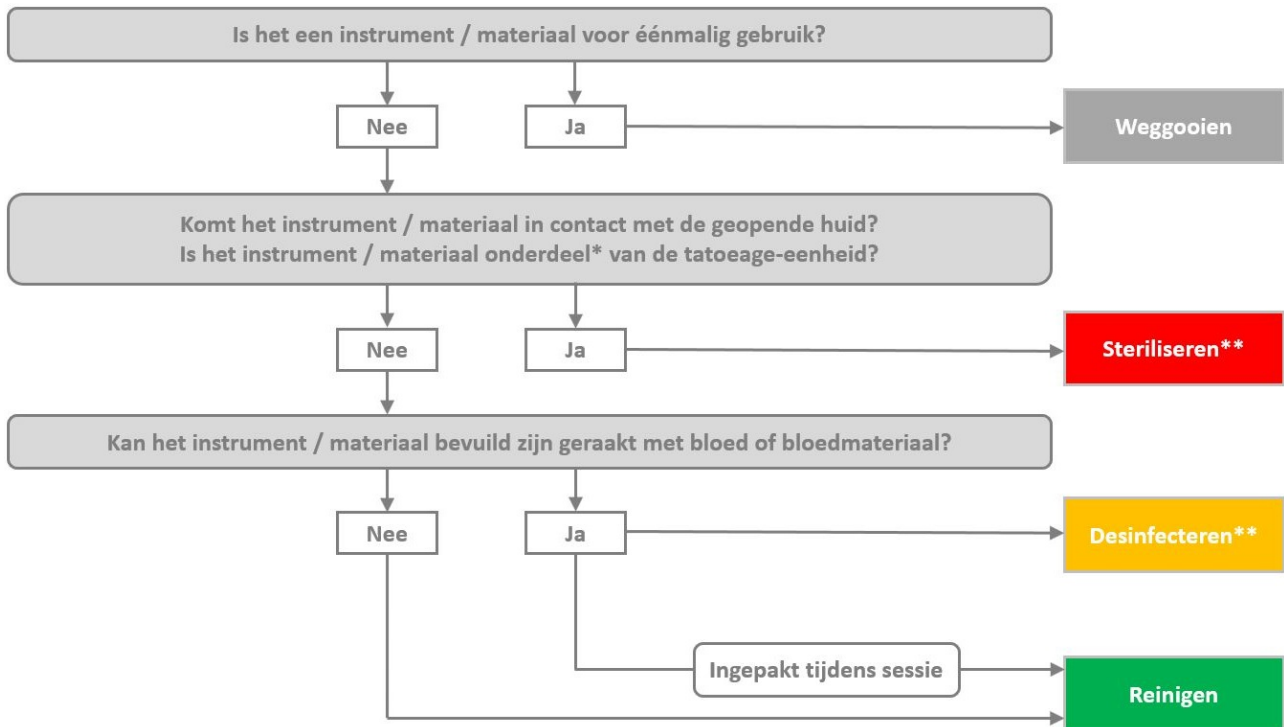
Is het een instrument / materiaal voor éénmalig gebruik?

Nee

Ja

Weggooien

Komt het instrument / materiaal in contact met de geopende huid?
Is het instrument / materiaal onderdeel* van de tatoeage-eenheid?

Nee

Ja

Steriliseren**

Kan het instrument / materiaal bevuild zijn geraakt met bloed of bloedmateriaal?

Nee

Ja

Desinfecteren**

Ingepakt tijdens sessie

Reinigen